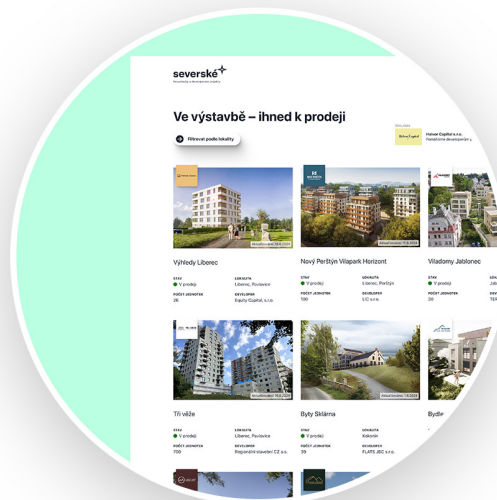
severské

Ve výstavbě – ihned k prodeji

Filtrovat podle lokality

REKLAMA

Holvor Capital s.r.o.

Aktualizováno 28.8.2024

Výhledy Liberec

STAV
V prodeji

LOKALITA
Liberec, Pavlovice

POČET JEDNOTEK
38

DEVELOPER
Equity Capital, s.r.o.

Aktualizováno 11.8.2024

Nový Perštýn Vilapark Horizont

STAV
V prodeji

LOKALITA
Liberec, Perštýn

POČET JEDNOTEK
100

DEVELOPER
LIC s.r.o.

Viladomy Jablonec

STAV
V prodeji

LOKALITA
Jab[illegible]

POČET JEDNOTEK
30

DEVELOPER
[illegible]

Aktualizováno 16.8.2024

Tři věže

STAV
V prodeji

LOKALITA
Liberec, Pavlovice

POČET JEDNOTEK
709

DEVELOPER
Regionální stavební CZ a.s.

Aktualizováno 1.8.2024

Byty Sklárna

STAV
V prodeji

LOKALITA
Kokonín

POČET JEDNOTEK
39

DEVELOPER
FLAPS JBC s.r.o.

Bydl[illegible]